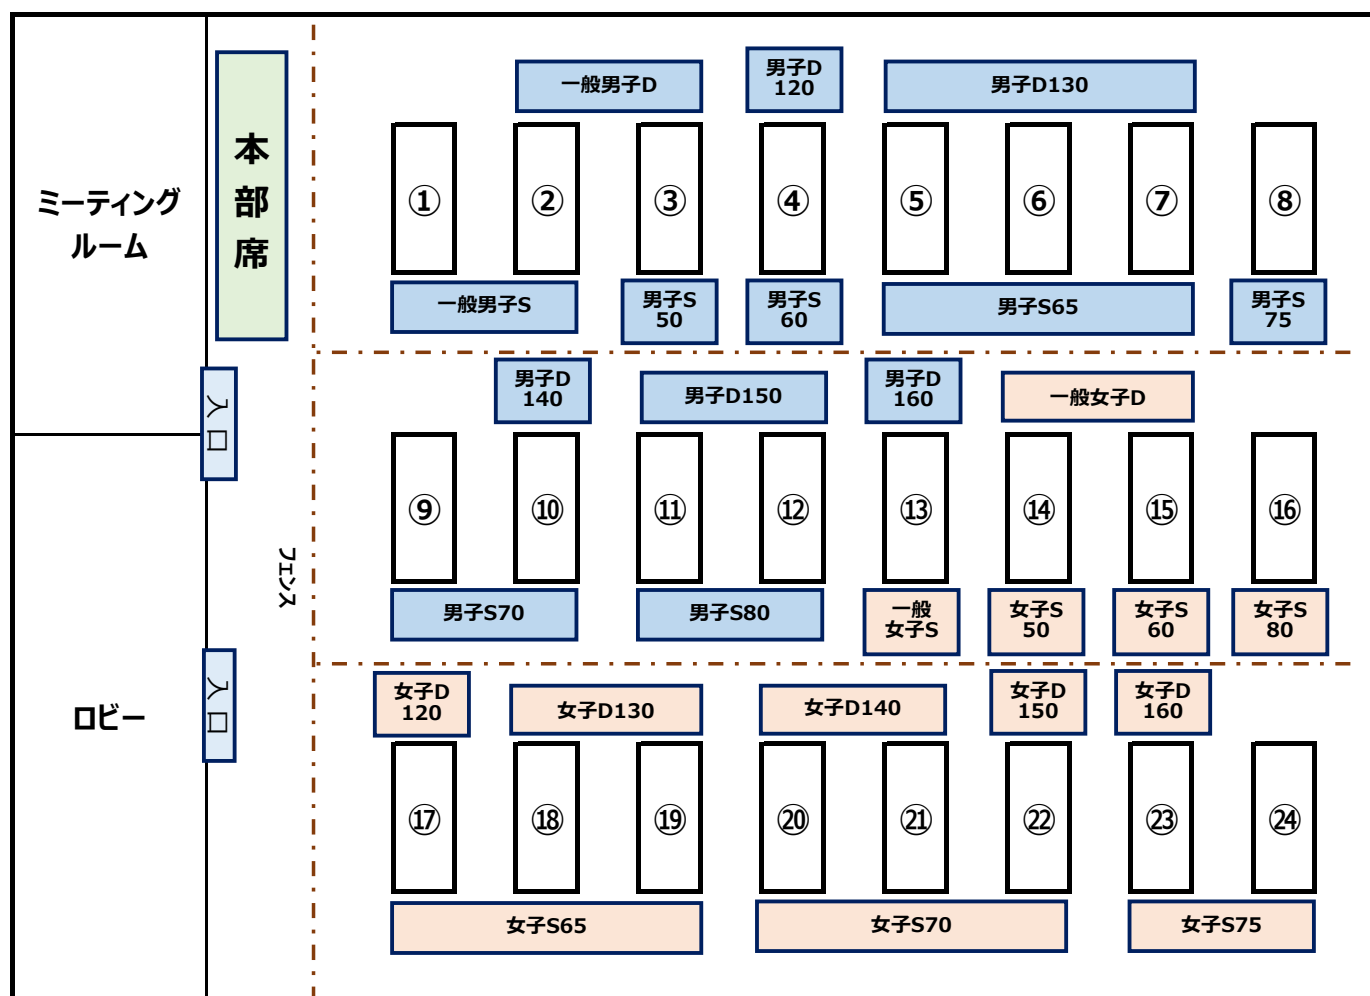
ミーティング
ルーム

本
部
席

入口

フェンス

入口

ロビー

一般男子D
男子D 120
男子D130

①
②
③
④
⑤
⑥
⑦
⑧

一般男子S
男子S 50
男子S 60
男子S65
男子S 75

男子D 140
男子D150
男子D 160
一般女子D

⑨
⑩
⑪
⑫
⑬
⑭
⑮
⑯

男子S70
男子S80
一般女子S
女子S 50
女子S 60
女子S 80

女子D 120
女子D130
女子D140
女子D 150
女子D 160

⑰
⑱
⑲
⑳
㉑
㉒
㉓
㉔

女子S65
女子S70
女子S75